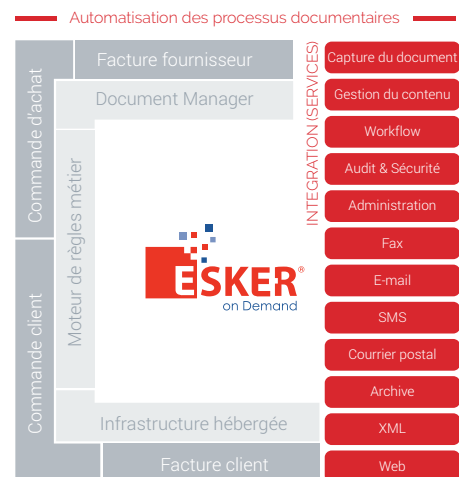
Automatisation des processus documentaires

Commande d'achat

Facture fournisseur

Document Manager

Moteur de règles métier

ESKER®
on Demand

Commande client

Infrastructure hébergée

Facture client

INTEGRATION (SERVICES)

Capture du document

Gestion du contenu

Workflow

Audit & Sécurité

Administration

Fax

E-mail

SMS

Courrier postal

Archive

XML

Web